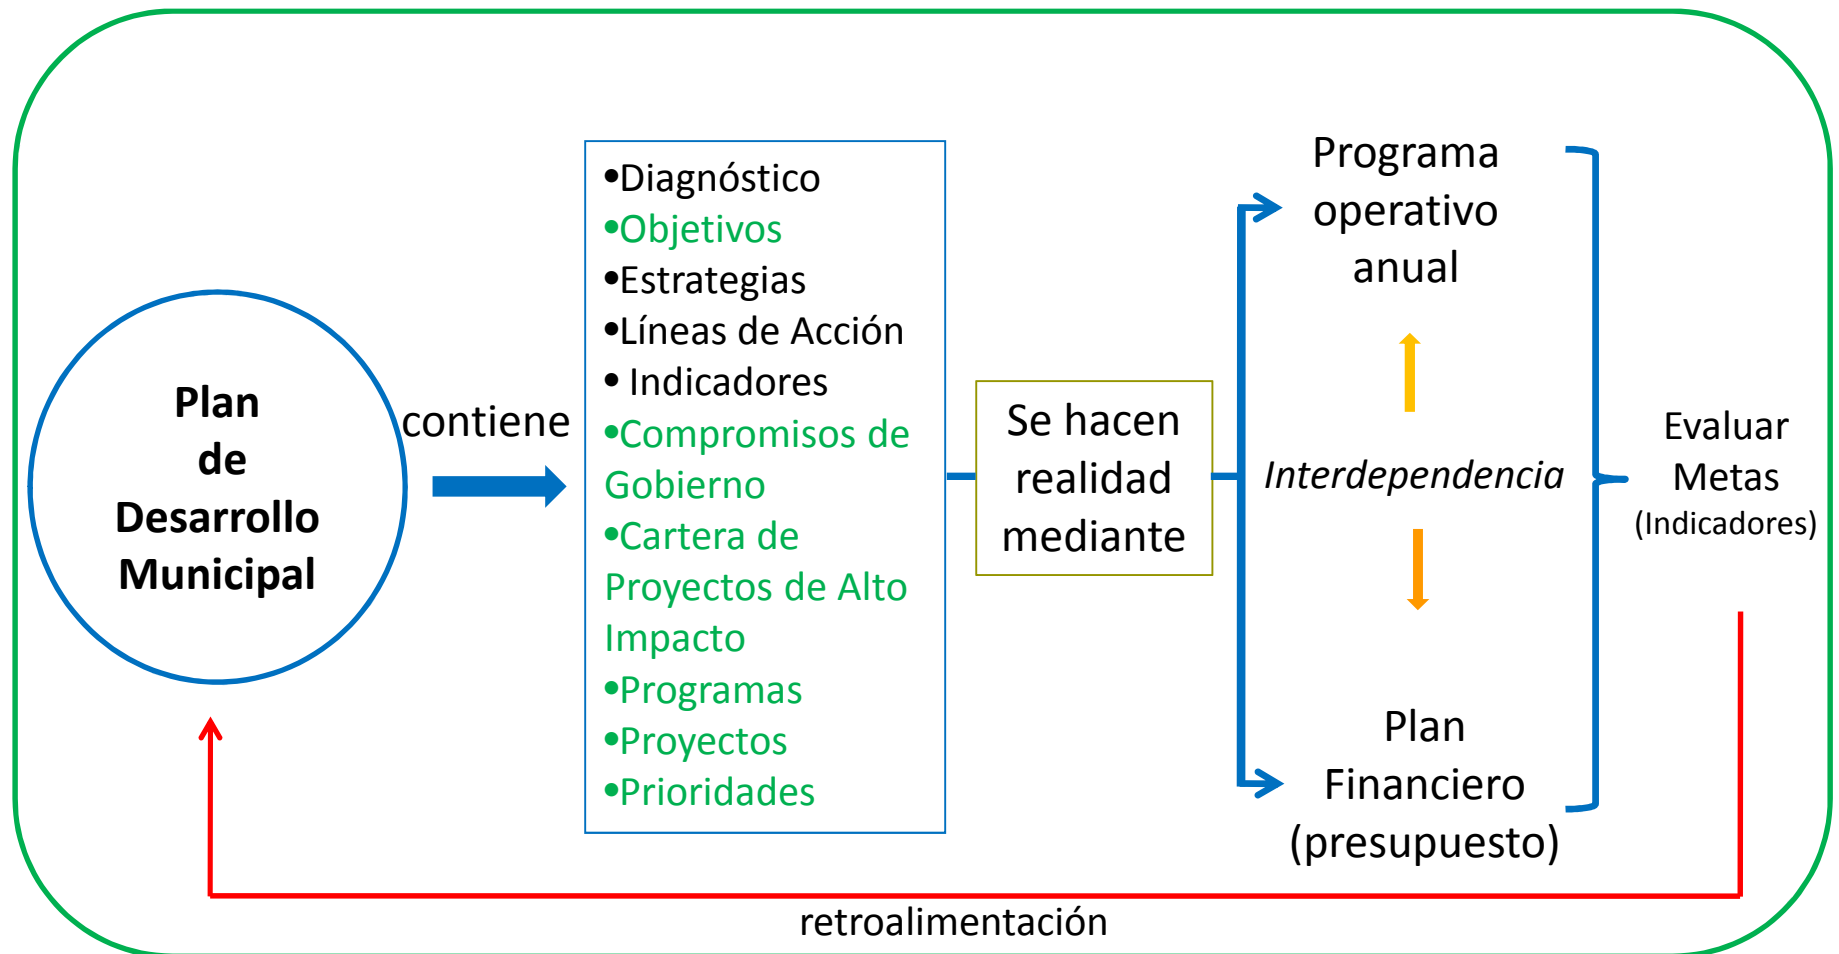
Plan de Desarrollo Municipal

contiene

•Diagnóstico
•Objetivos
•Estrategias
•Líneas de Acción
• Indicadores
•Compromisos de Gobierno
•Cartera de Proyectos de Alto Impacto
•Programas
•Proyectos
•Prioridades

Se hacen realidad mediante

Programa operativo anual

Interdependencia

Plan Financiero (presupuesto)

Evaluar Metas (Indicadores)

retroalimentación